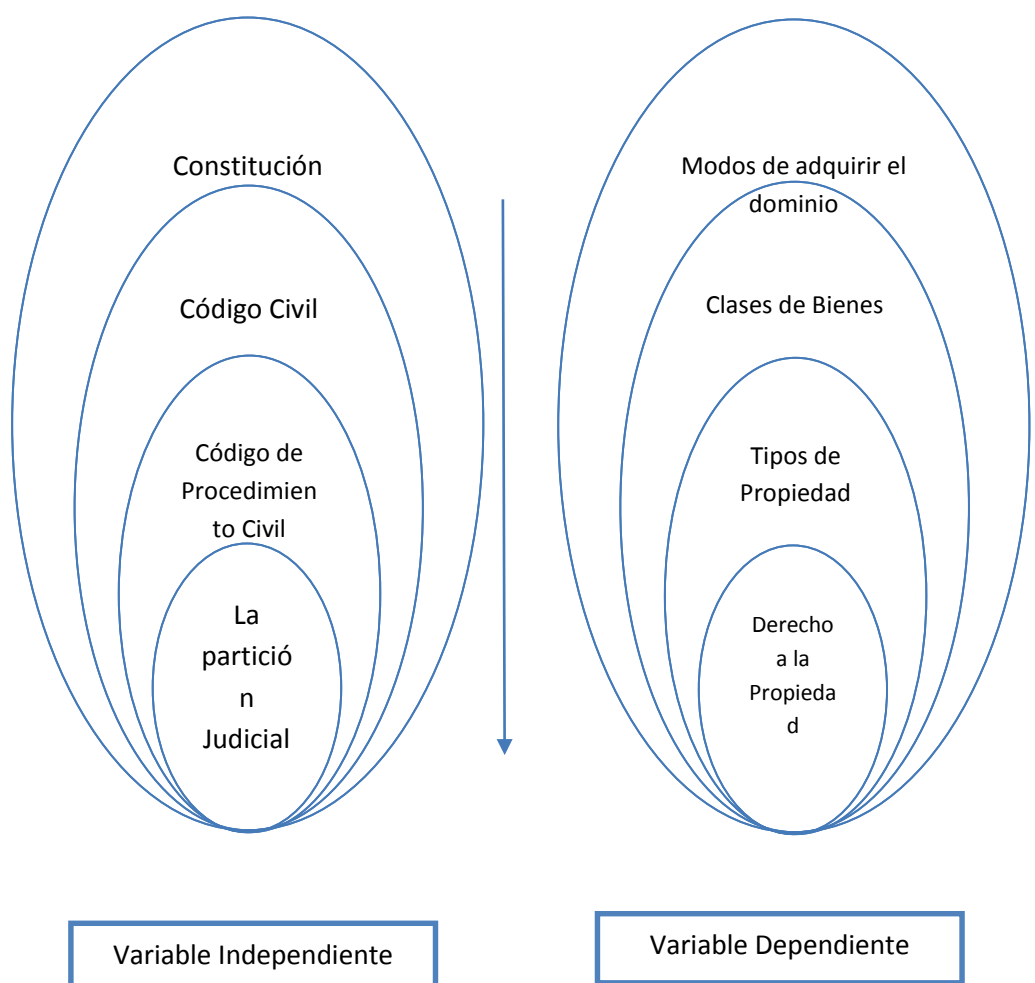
Constitución

Código Civil

Código de Procedimiento Civil

La partición Judicial

Modos de adquirir el dominio

Clases de Bienes

Tipos de Propiedad

Derecho a la Propiedad

Variable Independiente

Variable Dependiente